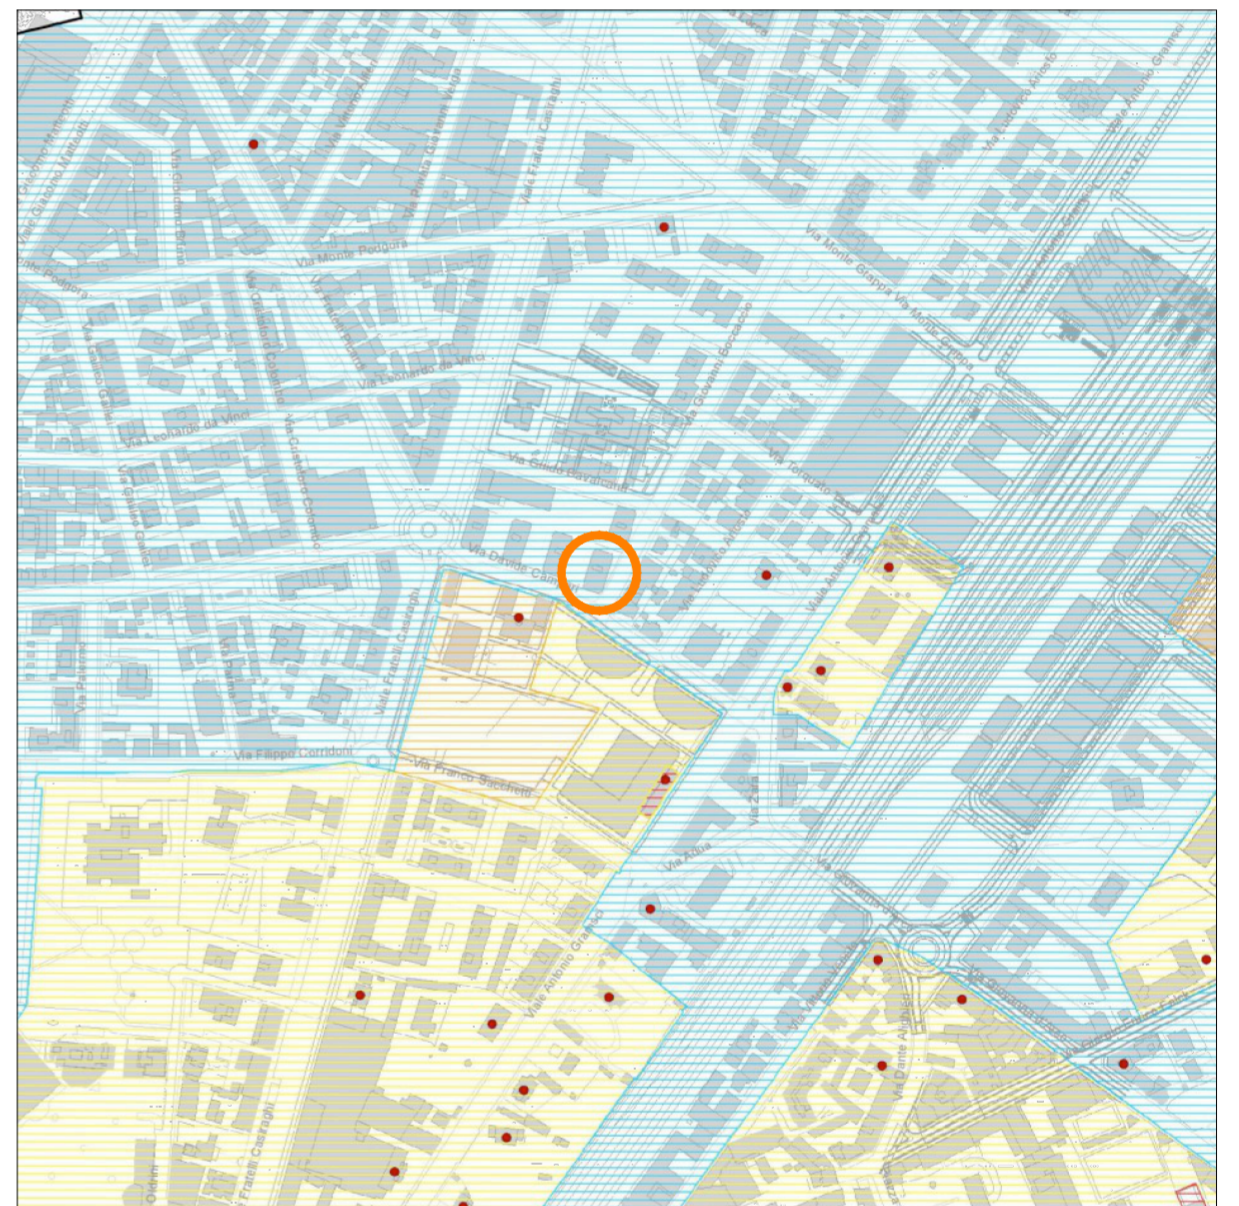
Via Monte Podgora
Via Leonardo da Vinci
Via Leonardo da Vinci
Via Guido Cavalcanti
Via Davide Campari
Via Giovanni Boccaccio
Via Monte Grappa
Via Monte Grappa
Via Torquato
Via Ludovico Ariosto
Viale Antonio Gramsci
Via Fratelli Casiraghi
Via Filippo Corridoni
Via Franco Sacchetti
Viale Antonio Gramsci
Via Zara
Via Aida
Via Dante Alighieri
Via Fratelli Casiraghi
Via Ludovico Ariosto
Viale Antonio Gramsci
Via Giacomo Matteotti
Via Goffredo Mameli
Via Fratelli Cairoli
Via Cristoforo Colombo
Via Giuseppe Garibaldi
Via Palermo
Via Trento